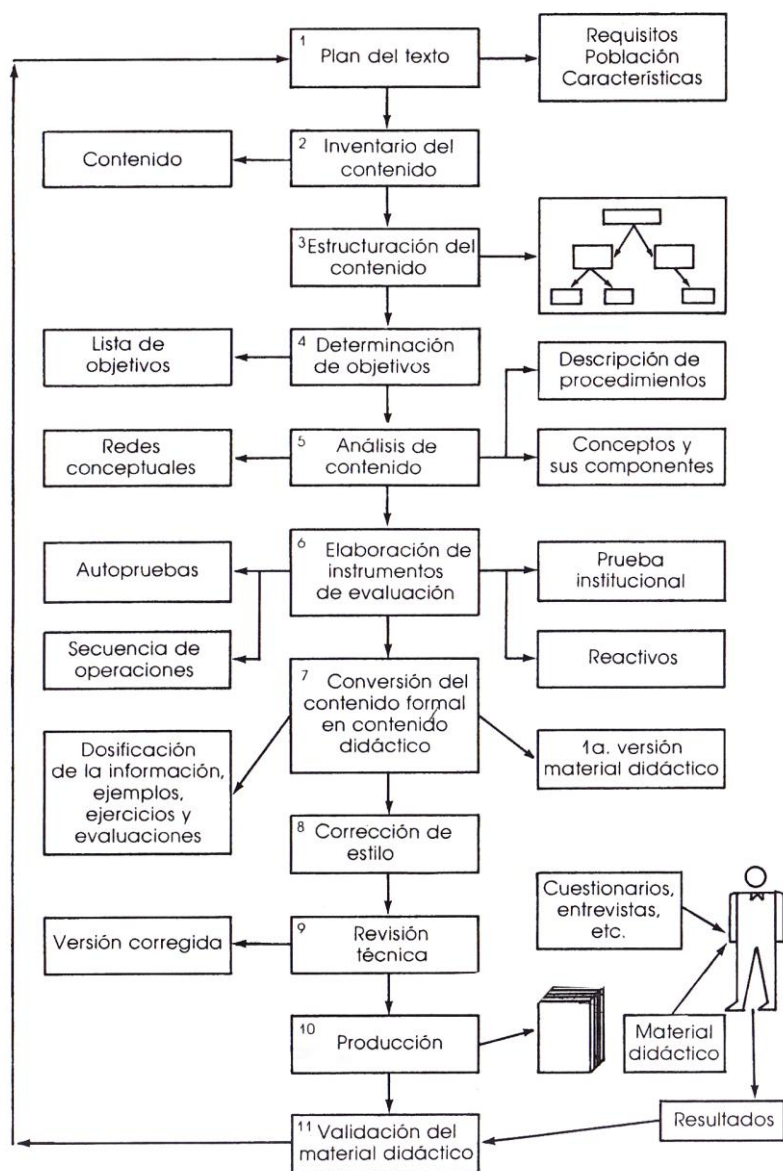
1 Plan del texto

Requisitos Población Características

2 Inventario del contenido

Contenido

3 Estructuración del contenido

4 Determinación de objetivos

Lista de objetivos

Descripción de procedimientos

5 Análisis de contenido

Redes conceptuales

Conceptos y sus componentes

6 Elaboración de instrumentos de evaluación

Autopruebas

Prueba institucional

Secuencia de operaciones

Reactivos

7 Conversión del contenido formal en contenido didáctico

Dosificación de la información, ejemplos, ejercicios y evaluaciones

1a. versión material didáctico

8 Corrección de estilo

Cuestionarios, entrevistas, etc.

9 Revisión técnica

Versión corregida

10 Producción

Material didáctico

Resultados

11 Validación del material didáctico